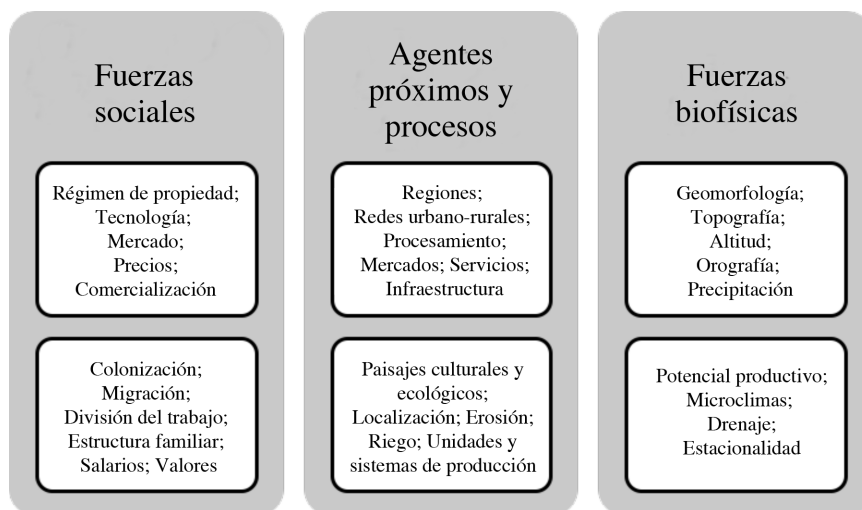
Fuerzas sociales

Régimen de propiedad; Tecnología; Mercado; Precios; Comercialización

Colonización; Migración; División del trabajo; Estructura familiar; Salarios; Valores

Agentes próximos y procesos

Regiones; Redes urbano-rurales; Procesamiento; Mercados; Servicios; Infraestructura

Paisajes culturales y ecológicos; Localización; Erosión; Riego; Unidades y sistemas de producción

Fuerzas biofísicas

Geomorfología; Topografía; Altitud; Orografía; Precipitación

Potencial productivo; Microclimas; Drenaje; Estacionalidad